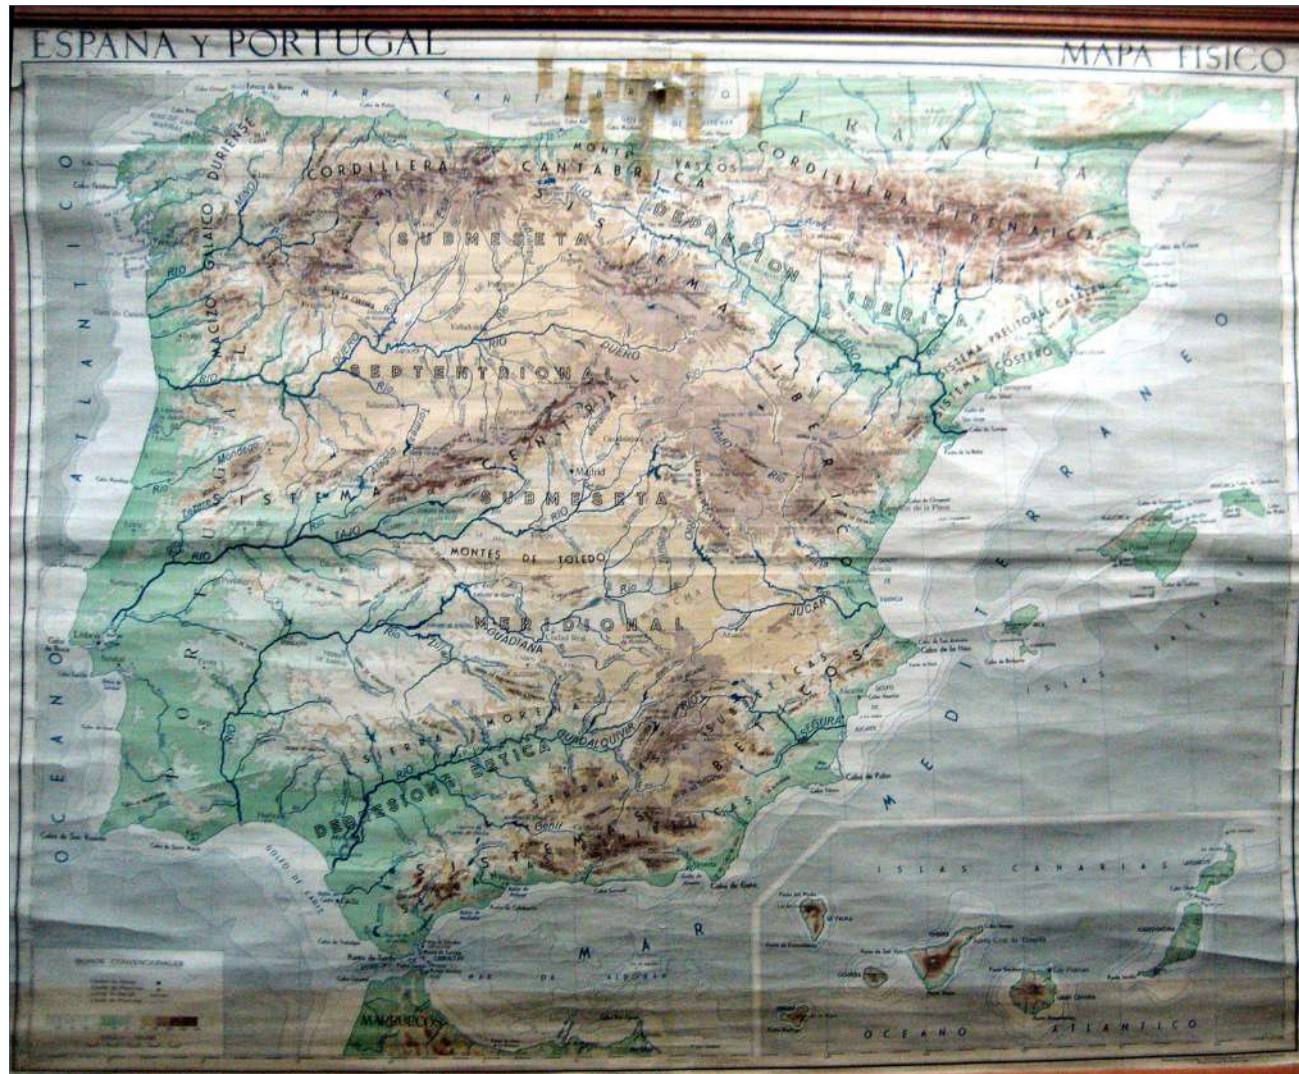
ESPAÑA Y PORTUGAL

MAPA FISICO

MAR CANTABRICO

FRANCIA

OCEANO ATLANTICO

CORDILLERA CANTABRICA

MONTES VASCOS

CORDILLERA PIRENAICA

MACIZO GALAICO DURIENSE

SUBMESETA SEPTENTRIONAL

SISTEMA IBERICO

DEPRESION IBERICA

SISTEMA PRELITORAL CATALAN

SISTEMA COSTERO

SISTEMA CENTRAL

SUBMESETA MERIDIONAL

MONTES DE TOLEDO

PORTUGAL

SIERRA MORENA

DEPRESION BETICA

SISTEMAS BETICOS

MAR MEDITERRANEO

ISLAS BALEARES

ISLAS CANARIAS

OCEANO ATLANTICO

MAR DE ALBORAN

MARRUECOS

RIO DUERO

RIO TAJO

RIO GUADIANA

RIO GUADALQUIVIR

RIO JUCAR

RIO SEGURA

RIO EBRO

Madrid

Lisboa

Cabo de Gata

Cabo de Palos

Cabo de la Nao

GOLFO DE CADIZ

SIGNOS CONVENCIONALES